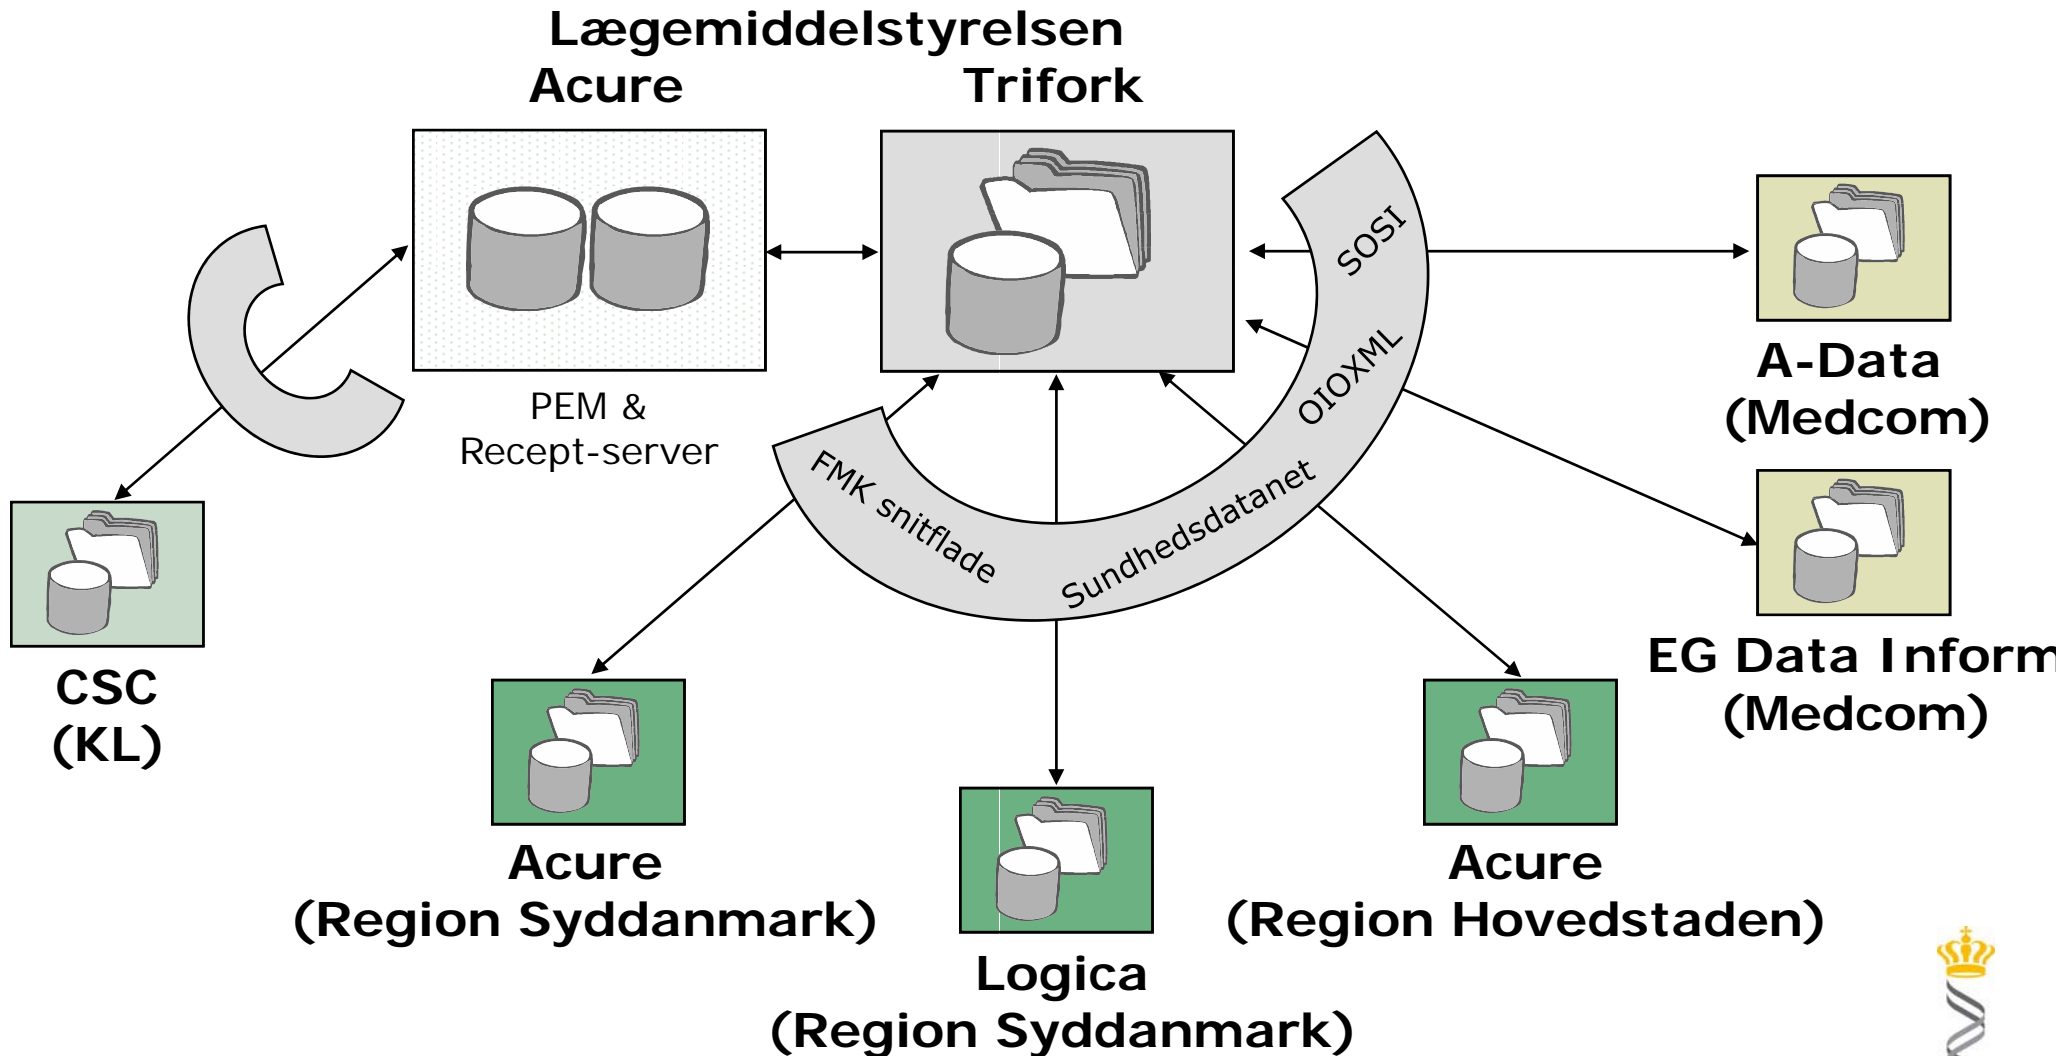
Lægemiddelstyrelsen

Acure

Trifork

PEM & Recept-server

SOSI

OIOXML

FMK snitflade

Sundhedsdatanet

A-Data (Medcom)

EG Data Inform

(Medcom)

CSC (KL)

Acure (Region Syddanmark)

Logica (Region Syddanmark)

Acure (Region Hovedstaden)